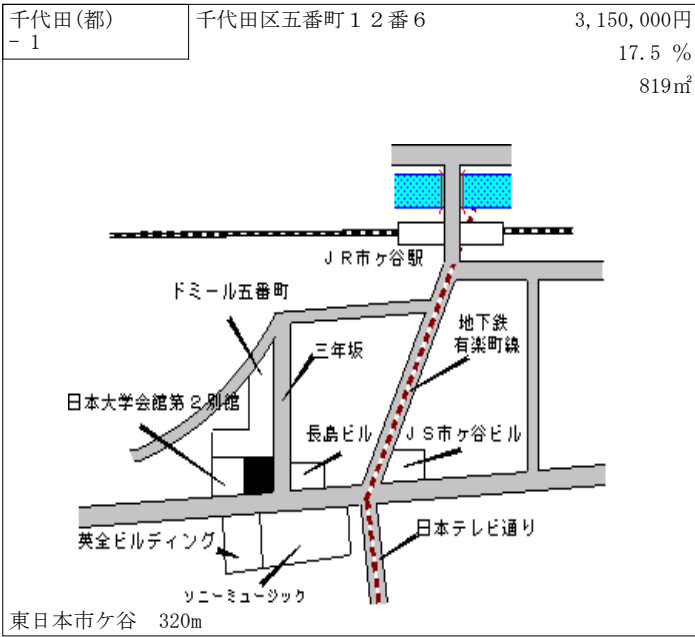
千代田(都) - 1

千代田区五番町１２番６

3,150,000円
17.5 %
819㎡

ＪＲ市ケ谷駅

ドミール五番町

地下鉄
有楽町線

三年坂

日本大学会館第２別館

長島ビル

ＪＳ市ケ谷ビル

英全ビルディング

日本テレビ通り

ソニーミュージック

東日本市ケ谷　320m